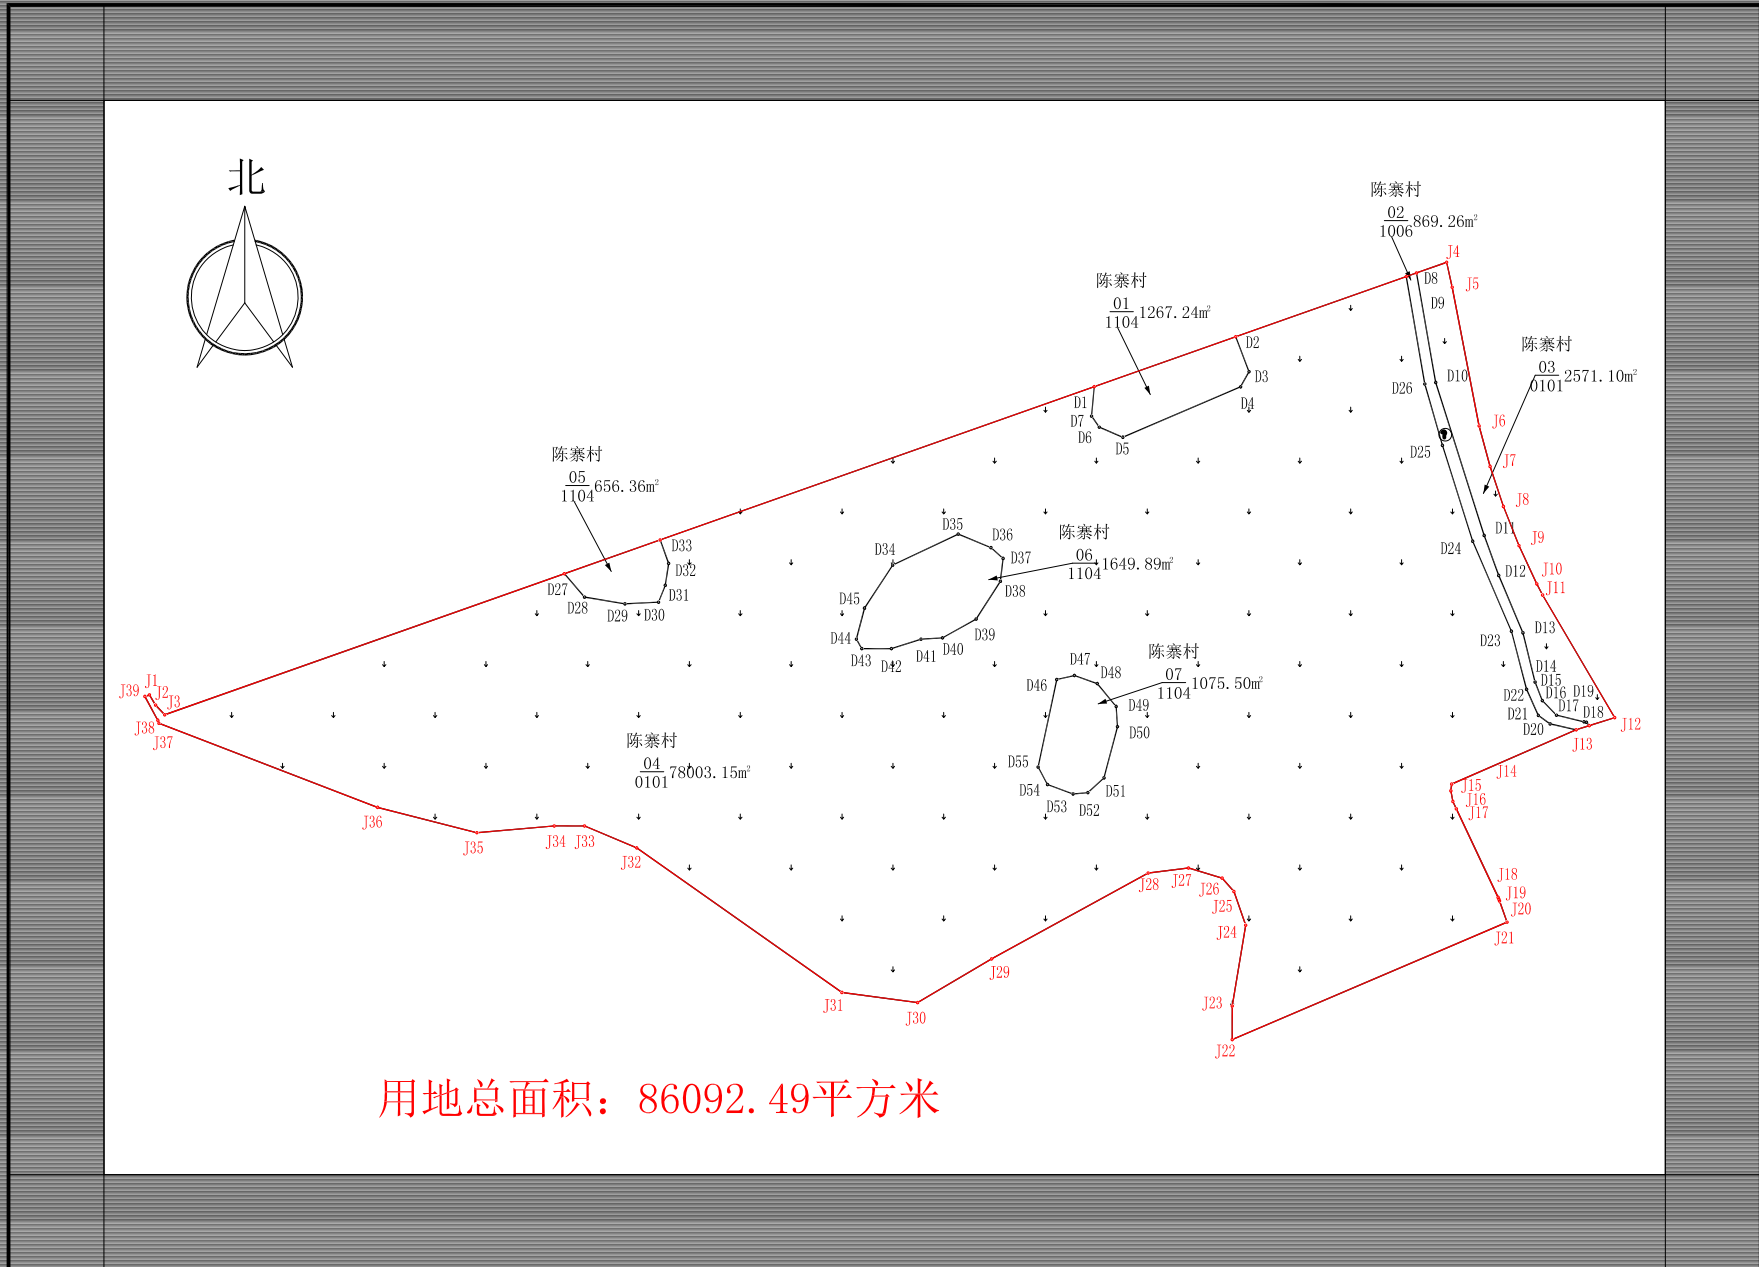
北

陈寨村
$\frac{02}{1006}$869.26㎡

J4
J5
D8
D9

陈寨村
$\frac{01}{1104}$1267.24㎡

D2
D3
D4
D1
D7
D6
D5

陈寨村
$\frac{03}{0101}$2571.10㎡

D26
D10
J6
D25
J7
J8
D11
J9
D24
D12
J10
J11
D13
D23
D14
D15
D22
D16
D19
D21
D17
D18
D20
J12
J13

陈寨村
$\frac{05}{1104}$656.36㎡

D33
D32
D31
D27
D28
D29
D30

D35
D36
D34
D37
D38

陈寨村
$\frac{06}{1104}$1649.89㎡

D45
D44
D43
D42
D41
D40
D39

陈寨村
$\frac{07}{1104}$1075.50㎡

D47
D48
D46
D49
D50
D55
D54
D53
D52
D51

J39
J1
J2
J3
J38
J37

陈寨村
$\frac{04}{0101}$78003.15㎡

J36
J35
J34
J33
J32
J31
J30
J29
J28
J27
J26
J25
J24
J23
J22
J14
J15
J16
J17
J18
J19
J20
J21

用地总面积：86092.49平方米